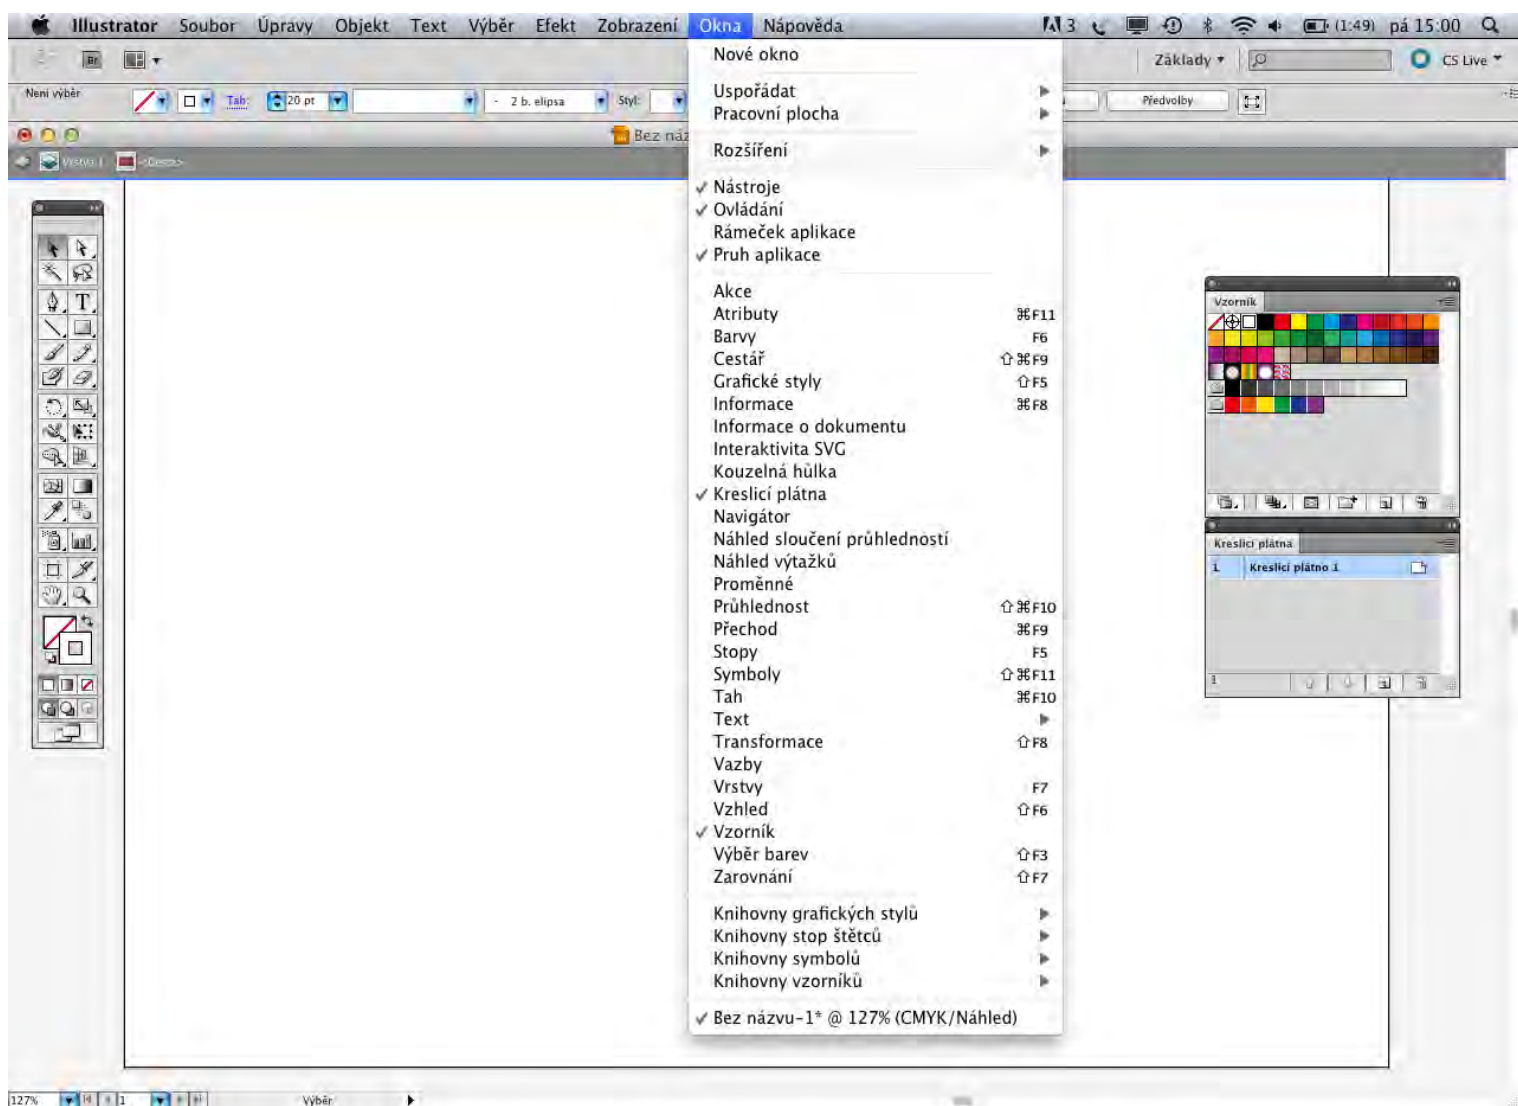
Illustrator Soubor Úpravy Objekt Text Výběr Efekt Zobrazení Okna Nápověda
3 (1:49) pá 15:00

Základy ▾ CS Live ▾

Není výběr Tah: 20 pt 2 b. elipsa Styl: Předvolby

Bez náz

Vrstva 1 <Cesta>

Nové okno

Uspořádat ▶
Pracovní plocha ▶

Rozšíření ▶

✓ Nástroje
✓ Ovládání
Rámeček aplikace
✓ Pruh aplikace

Akce
Atributy ⌘F11
Barvy F6
Cestář ⇧⌘F9
Grafické styly ⇧F5
Informace ⌘F8
Informace o dokumentu
Interaktivita SVG
Kouzelná hůlka
✓ Kreslicí plátna
Navigátor
Náhled sloučení průhledností
Náhled výtažků
Proměnné
Průhlednost ⇧⌘F10
Přechod ⌘F9
Stopy F5
Symboly ⇧⌘F11
Tah ⌘F10
Text ▶
Transformace ⇧F8
Vazby
Vrstvy F7
Vzhled ⇧F6
✓ Vzorník
Výběr barev ⇧F3
Zarovnání ⇧F7

Knihovny grafických stylů ▶
Knihovny stop štětců ▶
Knihovny symbolů ▶
Knihovny vzorníků ▶

✓ Bez názvu-1* @ 127% (CMYK/Náhled)

Vzorník

Kreslicí plátna
1 Kreslicí plátno 1
1

127% 1 Výběr